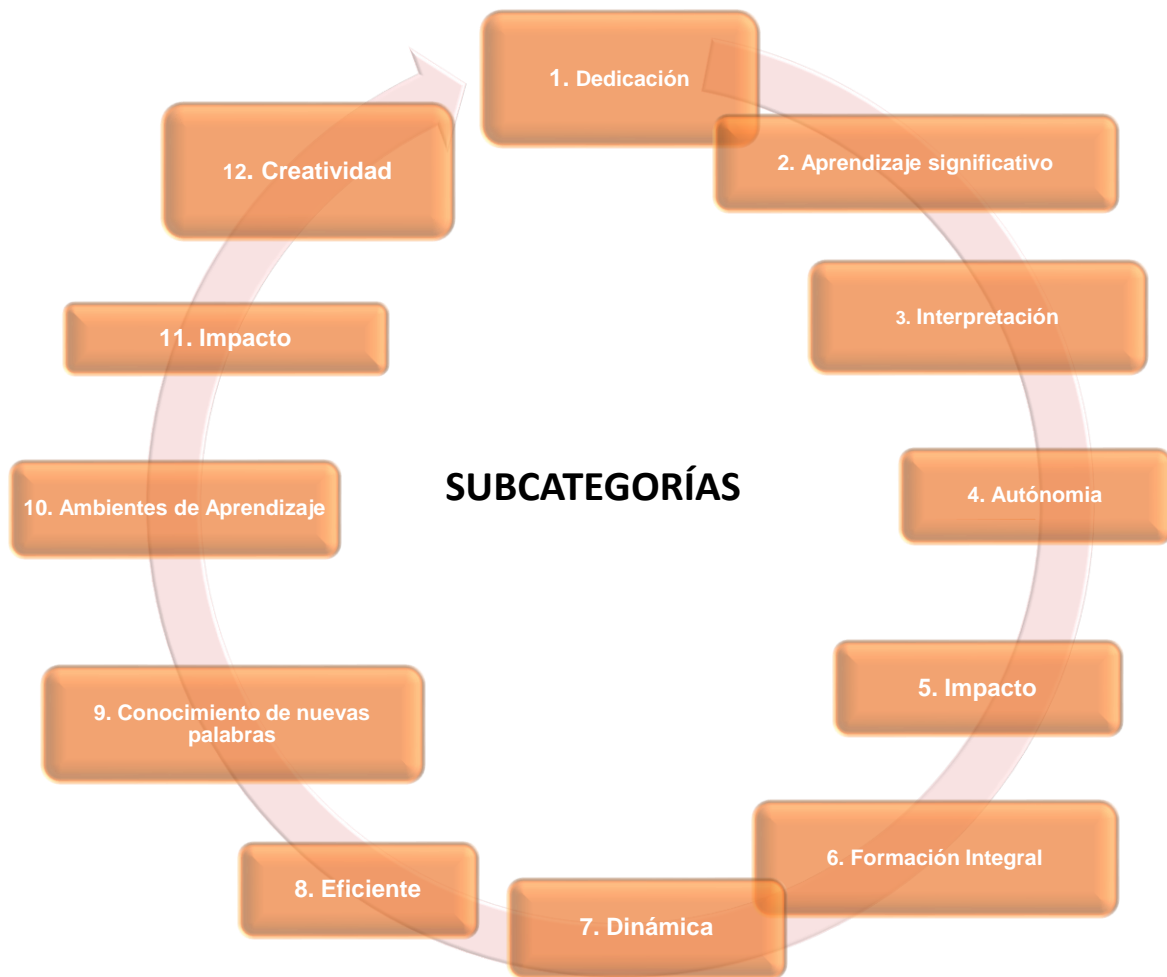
SUBCATEGORÍAS

1. Dedicación

2. Aprendizaje significativo

3. Interpretación

4. Autónomia

5. Impacto

6. Formación Integral

7. Dinámica

8. Eficiente

9. Conocimiento de nuevas palabras

10. Ambientes de Aprendizaje

11. Impacto

12. Creatividad